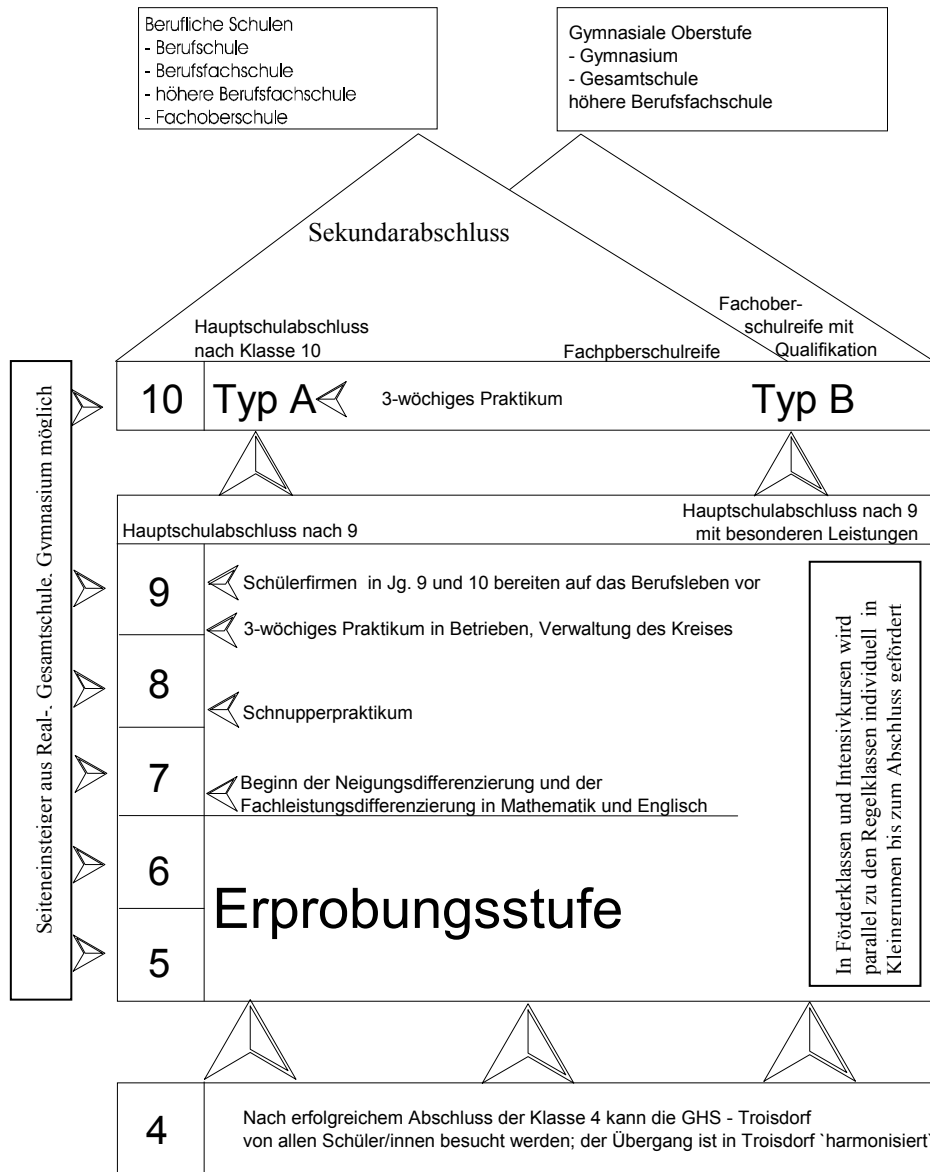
Berufliche Schulen
- Berufschule
- Berufsfachschule
- höhere Berufsfachschule
- Fachoberschule

Gymnasiale Oberstufe
- Gymnasium
- Gesamtschule
höhere Berufsfachschule

Sekundarabschluss

Hauptschulabschluss nach Klasse 10

Fachpberschulreife

Fachoberschulreife mit Qualifikation

Seiteneinsteiger aus Real-. Gesamtschule. Gymnasium möglich

10 Typ A 3-wöchiges Praktikum Typ B

Hauptschulabschluss nach 9

Hauptschulabschluss nach 9 mit besonderen Leistungen

9 Schülerfirmen in Jg. 9 und 10 bereiten auf das Berufsleben vor

3-wöchiges Praktikum in Betrieben, Verwaltung des Kreises

8 Schnupperpraktikum

7 Beginn der Neigungsdifferenzierung und der Fachleistungsdifferenzierung in Mathematik und Englisch

6

Erprobungsstufe

5

In Förderklassen und Intensivkursen wird parallel zu den Regelklassen individuell in Kleingruppen bis zum Abschluss gefördert

4 Nach erfolgreichem Abschluss der Klasse 4 kann die GHS - Troisdorf von allen Schüler/innen besucht werden; der Übergang ist in Troisdorf `harmonisiert'